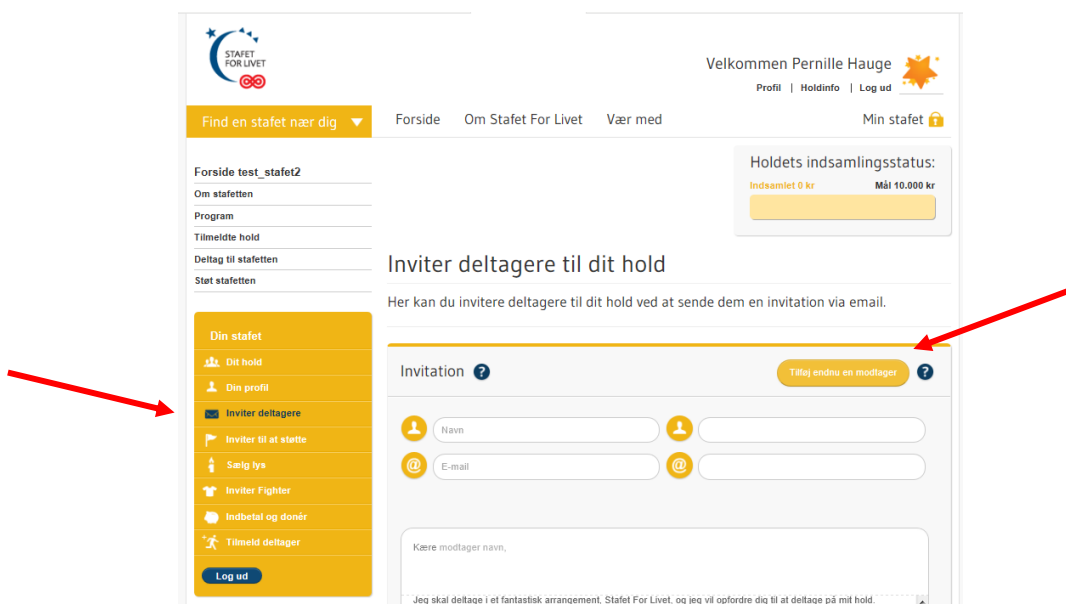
STAFET FOR LIVET

Velkommen Pernille Hauge

Profil | Holdinfo | Log ud

Find en stafet nær dig

Forside Om Stafet For Livet Vær med

Min stafet

Forside test_stafet2
Om stafetten
Program
Tilmeldte hold
Deltag til stafetten
Støt stafetten

Holdets indsamlingsstatus:
Indsamlet 0 kr Mål 10.000 kr

Inviter deltagere til dit hold

Her kan du invitere deltagere til dit hold ved at sende dem en invitation via email.

Din stafet
Dit hold
Din profil
Inviter deltagere
Inviter til at støtte
Sælg lys
Inviter Fighter
Indbetal og donér
Tilmeld deltager
Log ud

Invitation

Tilføj endnu en modtager

Navn

E-mail

Kære modtager navn,

Jeg skal deltage i et fantastisk arrangement, Stafet For Livet, og jeg vil opfordre dig til at deltage på mit hold.